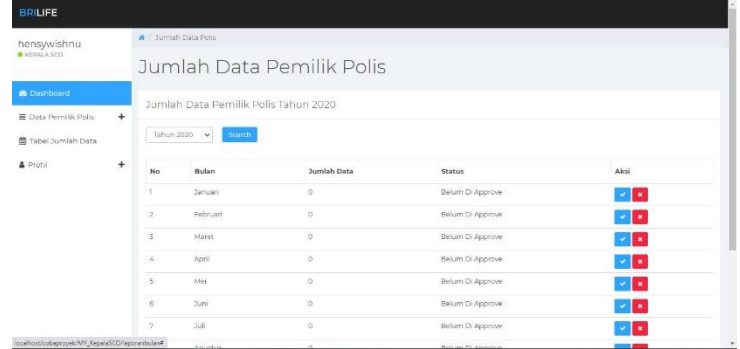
BRILIFE

hensywishnu
KEPALA SCO

Dashboard
Data Pemilik Polis +
Tabel Jumlah Data
Profil +

/ Jumlah Data Polis

Jumlah Data Pemilik Polis

Jumlah Data Pemilik Polis Tahun 2020

Tahun 2020
Search

| No | Bulan | Jumlah Data | Status | Aksi |
|---|---|---|---|---|
| 1 | Januari | 0 | Belum Di Approve | |
| 2 | Februari | 0 | Belum Di Approve | |
| 3 | Maret | 0 | Belum Di Approve | |
| 4 | April | 0 | Belum Di Approve | |
| 5 | Mei | 0 | Belum Di Approve | |
| 6 | Juni | 0 | Belum Di Approve | |
| 7 | Juli | 0 | Belum Di Approve | |
| | Agustus | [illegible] | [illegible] | |

localhost/cobaproyek/MY_KepalaSCO/laporanbulan#